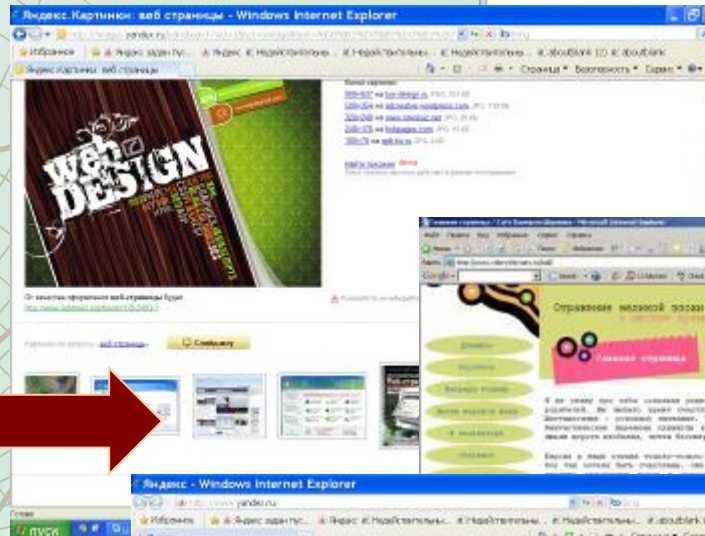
Яндекс.Картинки: веб страницы - Windows Internet Explorer

Избранное

Яндекс.Картинки: веб страницы

Страница ▾ Безопасность ▾ Сервис ▾

Web
DESIGN

От качества оформления веб-страницы будет...

Картинки по запросу «веб страницы»

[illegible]

Главная страница

Отражение великой поэзии

Главная страница

Яндекс - Windows Internet Explorer

http://www.yandex.ru

Избранное

пуск